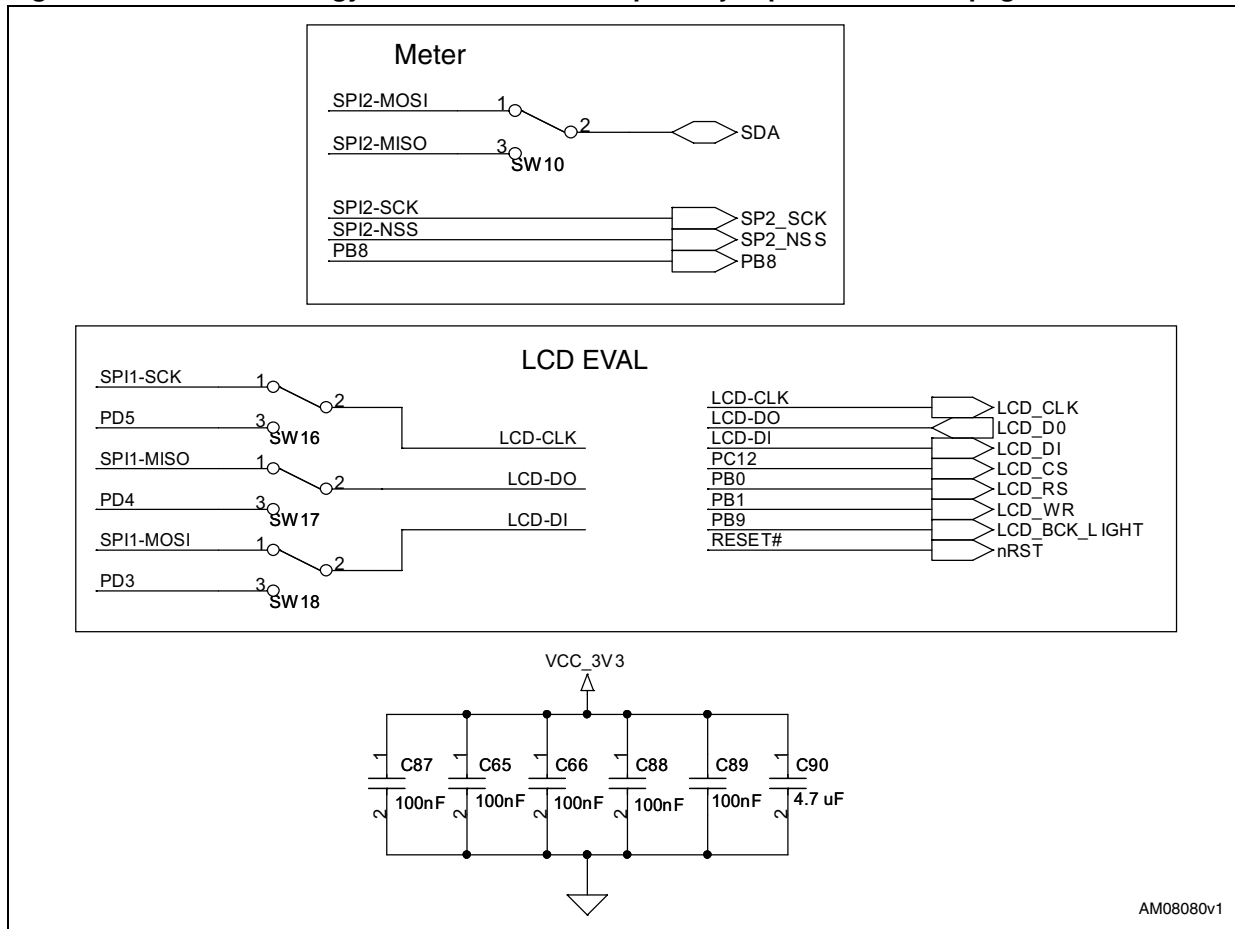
Meter

SPI2-MOSI
1
2
SDA
SPI2-MISO
3
SW10

SPI2-SCK
SP2_SCK
SPI2-NSS
SP2_NSS
PB8
PB8

LCD EVAL

SPI1-SCK
1
2
PD5
3
SW16
LCD-CLK
SPI1-MISO
1
2
LCD-DO
PD4
3
SW17
LCD-DI
SPI1-MOSI
1
2
PD3
3
SW18

LCD-CLK
LCD_CLK
LCD-DO
LCD_D0
LCD-DI
LCD_DI
PC12
LCD_CS
PB0
LCD_RS
PB1
LCD_WR
PB9
LCD_BCK_LIGHT
RESET#
nRST

VCC_3V3

1
C87
2
100nF
1
C65
2
100nF
1
C66
2
100nF
1
C88
2
100nF
1
C89
2
100nF
1
C90
2
4.7 uF

AM08080v1